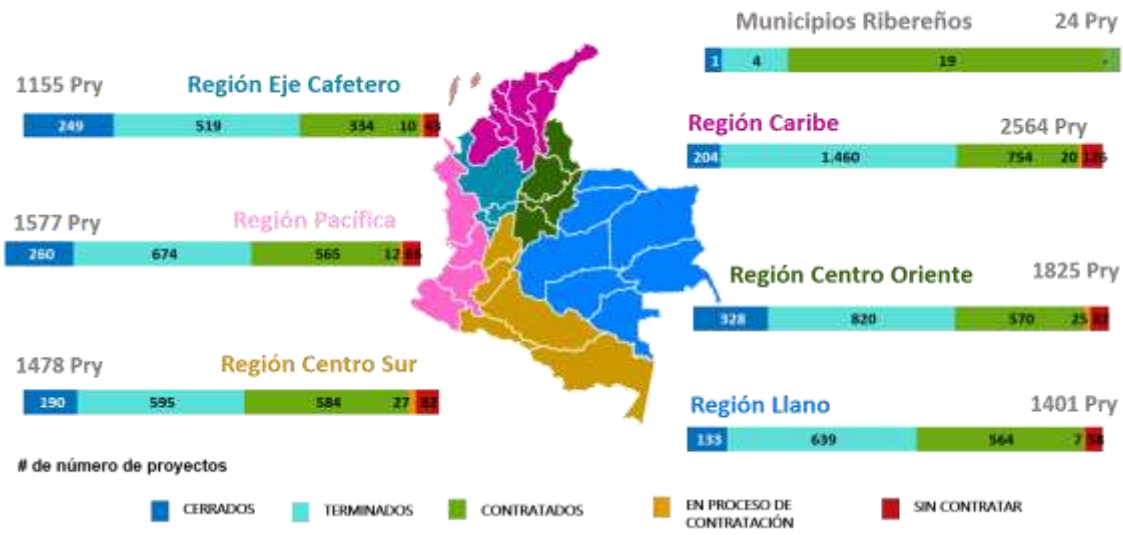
Municipios Ribereños 24 Pry

1 4 19 -

1155 Pry Región Eje Cafetero

249 519 334 10 43

Región Caribe 2564 Pry

204 1.460 754 20 126

1577 Pry Región Pacífica

260 674 565 12 66

Región Centro Oriente 1825 Pry

328 820 570 25 82

1478 Pry Región Centro Sur

190 595 584 27 82

Región Llano 1401 Pry

133 639 564 7 58

# de número de proyectos

CERRADOS TERMINADOS CONTRATADOS EN PROCESO DE CONTRATACIÓN SIN CONTRATAR